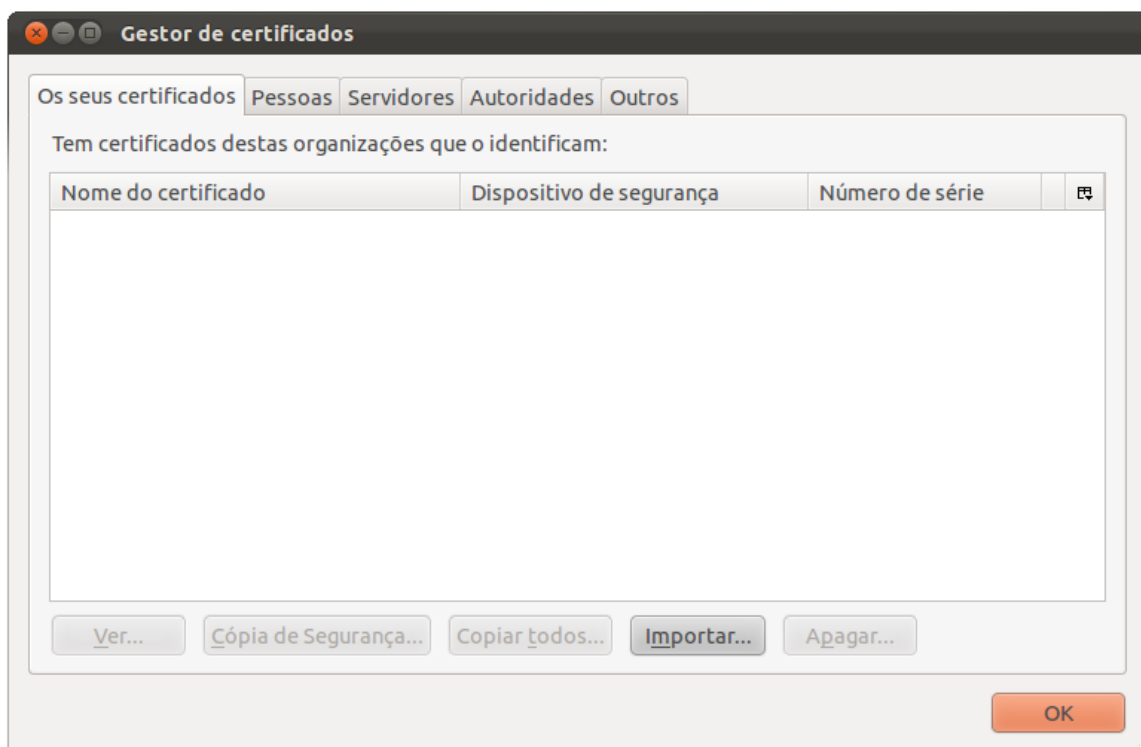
Gestor de certificados

Os seus certificados | Pessoas | Servidores | Autoridades | Outros

Tem certificados destas organizações que o identificam:

| Nome do certificado | Dispositivo de segurança | Número de série |
|---|---|---|

Ver... Cópia de Segurança... Copiar todos... Importar... Apagar...

OK